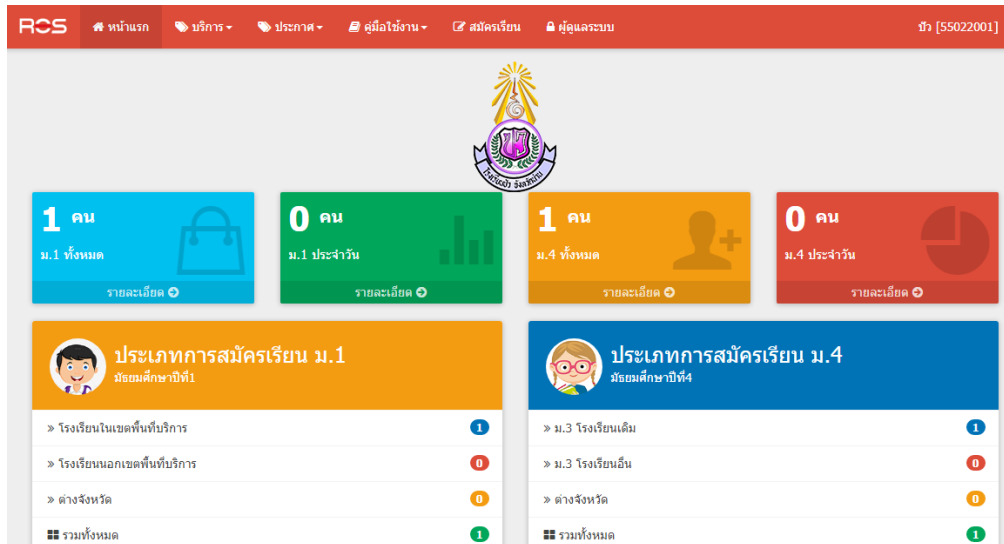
RCS หน้าแรก บริการ ประกาศ คู่มือใช้งาน สมัครเรียน ผู้ดูแลระบบ บัว [55022001]

โรงเรียน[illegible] จังหวัด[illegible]

1 คน
ม.1 ทั้งหมด
รายละเอียด

0 คน
ม.1 ประจำวัน
รายละเอียด

1 คน
ม.4 ทั้งหมด
รายละเอียด

0 คน
ม.4 ประจำวัน
รายละเอียด

ประเภทการสมัครเรียน ม.1
มัธยมศึกษาปีที่1

» โรงเรียนในเขตพื้นที่บริการ 1
» โรงเรียนนอกเขตพื้นที่บริการ 0
» ต่างจังหวัด 0
รวมทั้งหมด 1

ประเภทการสมัครเรียน ม.4
มัธยมศึกษาปีที่4

» ม.3 โรงเรียนเดิม 1
» ม.3 โรงเรียนอื่น 0
» ต่างจังหวัด 0
รวมทั้งหมด 1